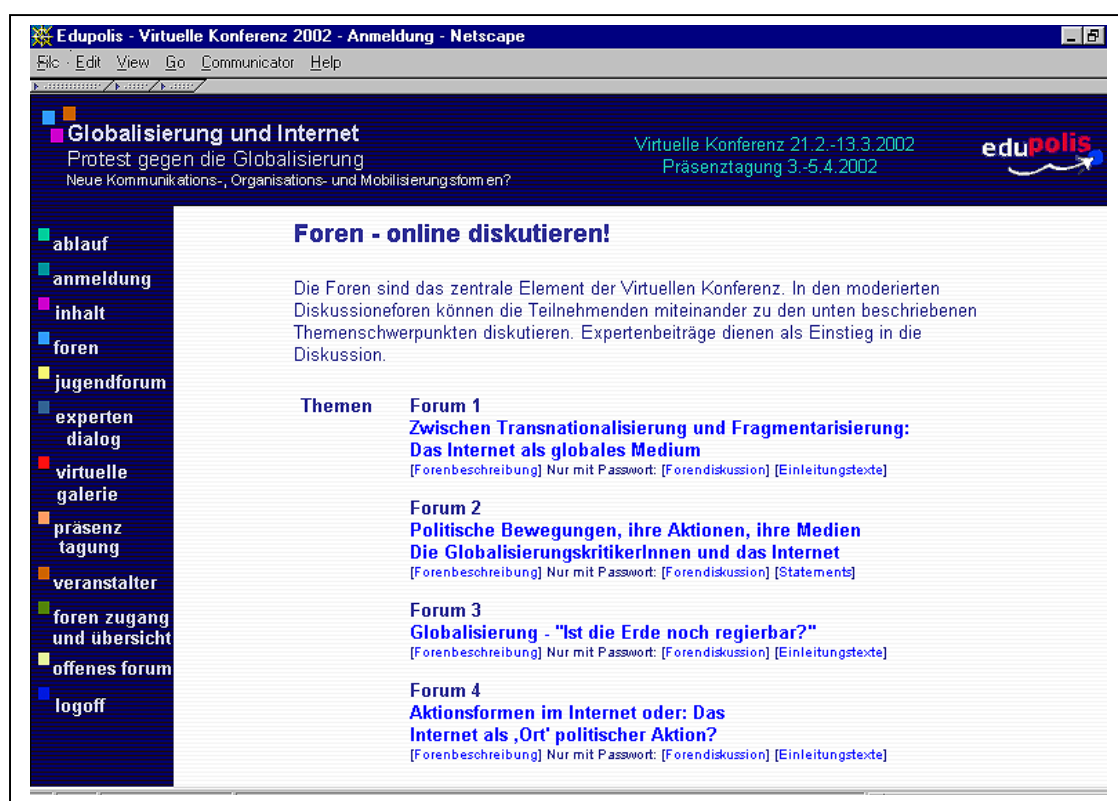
Edupolis - Virtuelle Konferenz 2002 - Anmeldung - Netscape

File Edit View Go Communicator Help

Globalisierung und Internet
Protest gegen die Globalisierung
Neue Kommunikations-, Organisations- und Mobilisierungsformen?

Virtuelle Konferenz 21.2.-13.3.2002
Präsenztagung 3.-5.4.2002

edupolis

ablauf
anmeldung
inhalt
foren
jugendforum
experten dialog
virtuelle galerie
präsenz tagung
veranstalter
foren zugang und übersicht
offenes forum
logoff

Foren - online diskutieren!

Die Foren sind das zentrale Element der Virtuellen Konferenz. In den moderierten Diskussioneforen können die Teilnehmenden miteinander zu den unten beschriebenen Themenschwerpunkten diskutieren. Expertenbeiträge dienen als Einstieg in die Diskussion.

Themen

Forum 1
Zwischen Transnationalisierung und Fragmentarisierung: Das Internet als globales Medium
[Forenbeschreibung] Nur mit Passwort: [Forendiskussion] [Einleitungstexte]

Forum 2
Politische Bewegungen, ihre Aktionen, ihre Medien
Die GlobalisierungskritikerInnen und das Internet
[Forenbeschreibung] Nur mit Passwort: [Forendiskussion] [Statements]

Forum 3
Globalisierung - "Ist die Erde noch regierbar?"
[Forenbeschreibung] Nur mit Passwort: [Forendiskussion] [Einleitungstexte]

Forum 4
Aktionsformen im Internet oder: Das Internet als ‚Ort' politischer Aktion?
[Forenbeschreibung] Nur mit Passwort: [Forendiskussion] [Einleitungstexte]